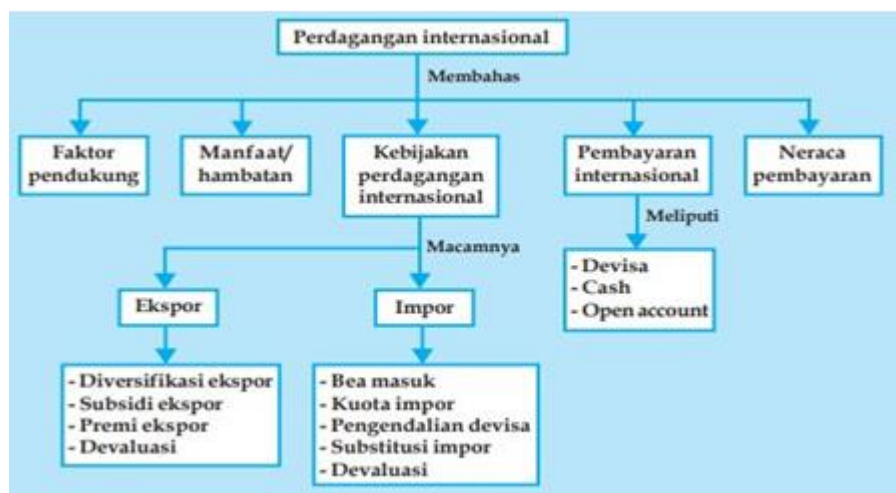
Perdagangan internasional

Membahas

Faktor pendukung

Manfaat/ hambatan

Kebijakan perdagangan internasional

Pembayaran internasional

Neraca pembayaran

Macamnya

Meliputi

- Devisa
- Cash
- Open account

Ekspor

Impor

- Diversifikasi ekspor
- Subsidi ekspor
- Premi ekspor
- Devaluasi

- Bea masuk
- Kuota impor
- Pengendalian devisa
- Substitusi impor
- Devaluasi